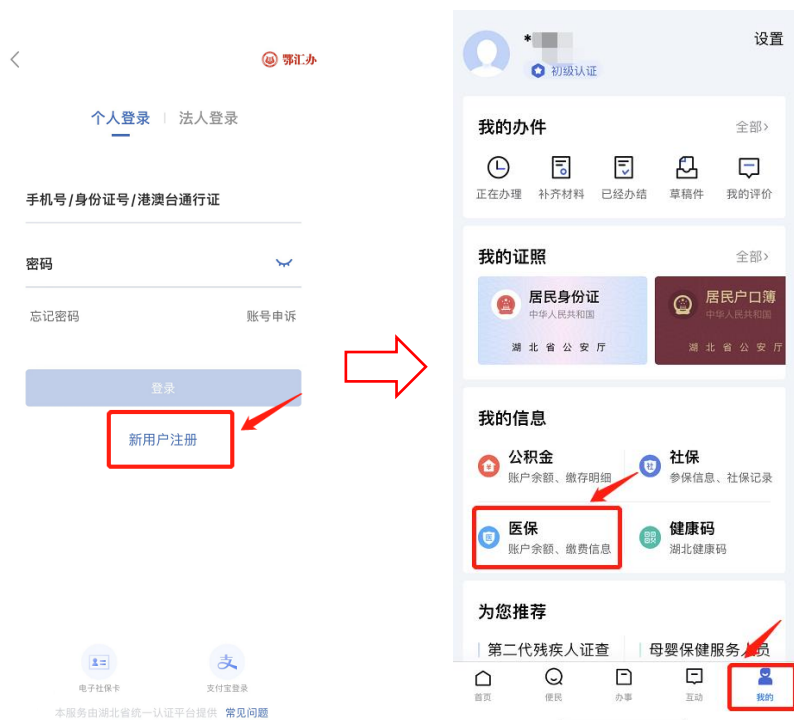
鄂汇办

个人登录 | 法人登录

手机号/身份证号/港澳台通行证

密码

忘记密码 账号申诉

登录

新用户注册

电子社保卡 支付宝登录

本服务由湖北省统一认证平台提供 常见问题

*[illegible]

初级认证

设置

我的办件 全部›

正在办理 补齐材料 已经办结 草稿件 我的评价

我的证照 全部›

居民身份证
中华人民共和国
湖北省公安厅

居民户口簿
中华人民共和国
湖北省公安厅

我的信息

公积金
账户余额、缴存明细

社保
参保信息、社保记录

医保
账户余额、缴费信息

健康码
湖北健康码

为您推荐

第二代残疾人证查

母婴保健服务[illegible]员

首页 便民 办事 互动 我的